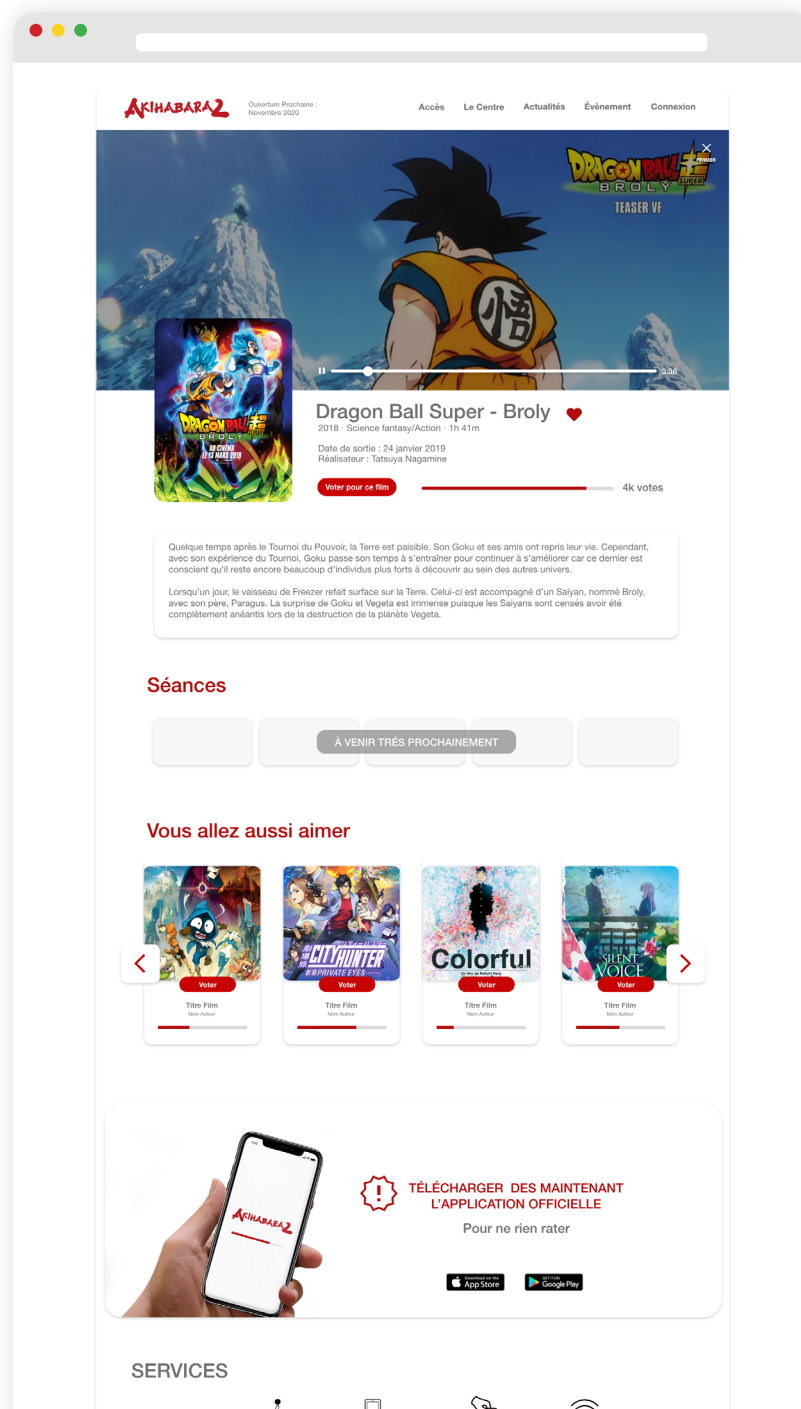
AKIHABARA2 Ouverture Prochaine : Novembre 2020

Accès Le Centre Actualités Évènement Connexion

FERMER

DRAGON BALL SUPER BROLY

TEASER VF

3:36

DRAGON BALL SUPER BROLY

AU CINEMA LE 13 MARS 2019

Dragon Ball Super - Broly

2018 · Science fantasy/Action · 1h 41m

Date de sortie : 24 janvier 2019
Réalisateur : Tatsuya Nagamine

Voter pour ce film

4k votes

Quelque temps après le Tournoi du Pouvoir, la Terre est paisible. Son Goku et ses amis ont repris leur vie. Cependant, avec son expérience du Tournoi, Goku passe son temps à s'entraîner pour continuer à s'améliorer car ce dernier est conscient qu'il reste encore beaucoup d'individus plus forts à découvrir au sein des autres univers.

Lorsqu'un jour, le vaisseau de Freezer refait surface sur la Terre. Celui-ci est accompagné d'un Saiyan, nommé Broly, avec son père, Paragus. La surprise de Goku et Vegeta est immense puisque les Saiyans sont censés avoir été complètement anéantis lors de la destruction de la planète Vegeta.

Séances

À VENIR TRÉS PROCHAINEMENT

Vous allez aussi aimer

Voter
Titre Film
Nom Auteur

CITY HUNTER PRIVATE EYES
Voter
Titre Film
Nom Auteur

Colorful
Voter
Titre Film
Nom Auteur

SILENT VOICE
Voter
Titre Film
Nom Auteur

AKIHABARA2

TÉLÉCHARGER DES MAINTENANT L'APPLICATION OFFICIELLE

Pour ne rien rater

Download on the App Store

GET IT ON Google Play

SERVICES